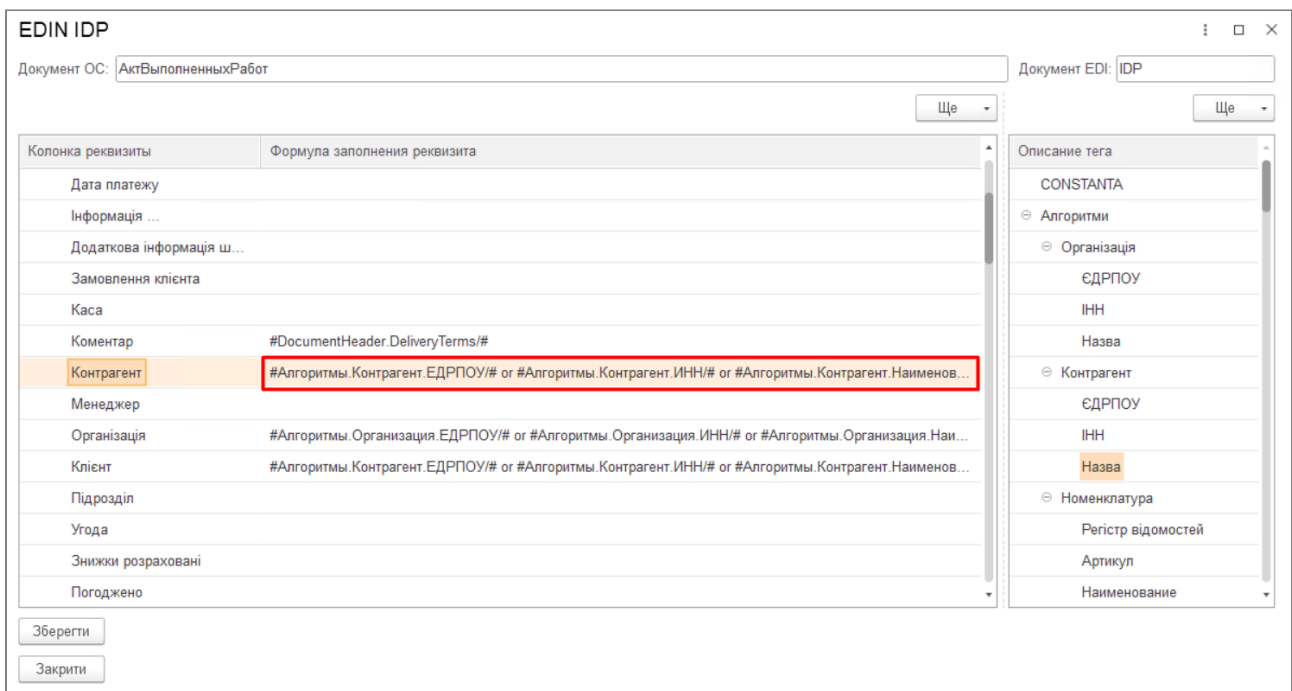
EDIN IDP

Документ ОС: АктВыполненныхРабот

Документ EDI: IDP

Ще

Ще

| Колонка реквизиты | Формула заполнения реквизита |
|---|---|
| Дата платежу | |
| Інформація ... | |
| Додаткова інформація ш... | |
| Замовлення клієнта | |
| Каса | |
| Коментар | #DocumentHeader.DeliveryTerms/# |
| Контрагент | #Алгоритмы.Контрагент.ЕДРПОУ/# or #Алгоритмы.Контрагент.ИНН/# or #Алгоритмы.Контрагент.Наименов... |
| Менеджер | |
| Організація | #Алгоритмы.Организация.ЕДРПОУ/# or #Алгоритмы.Организация.ИНН/# or #Алгоритмы.Организация.Наи... |
| Клієнт | #Алгоритмы.Контрагент.ЕДРПОУ/# or #Алгоритмы.Контрагент.ИНН/# or #Алгоритмы.Контрагент.Наименов... |
| Підрозділ | |
| Угода | |
| Знижки розраховані | |
| Погоджено | |

Описание тега
CONSTANTA
Алгоритми
Організація
ЄДРПОУ
ІНН
Назва
Контрагент
ЄДРПОУ
ІНН
Назва
Номенклатура
Регістр відомостей
Артикул
Наименование

Зберегти

Закрити